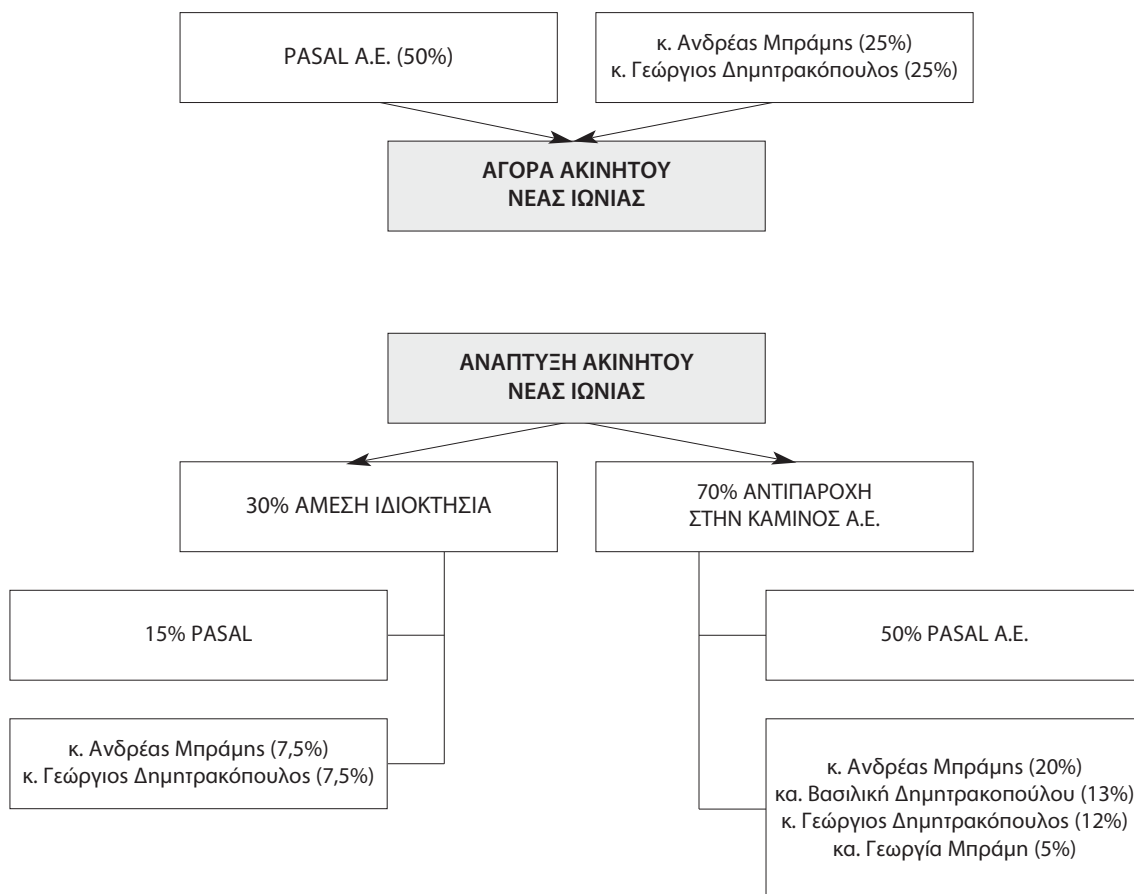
PASAL A.E. (50%)

κ. Ανδρέας Μπράμης (25%)
κ. Γεώργιος Δημητρακόπουλος (25%)

ΑΓΟΡΑ ΑΚΙΝΗΤΟΥ
ΝΕΑΣ ΙΩΝΙΑΣ

ΑΝΑΠΤΥΞΗ ΑΚΙΝΗΤΟΥ
ΝΕΑΣ ΙΩΝΙΑΣ

30% ΑΜΕΣΗ ΙΔΙΟΚΤΗΣΙΑ

70% ΑΝΤΙΠΑΡΟΧΗ
ΣΤΗΝ ΚΑΜΙΝΟΣ Α.Ε.

15% PASAL

κ. Ανδρέας Μπράμης (7,5%)
κ. Γεώργιος Δημητρακόπουλος (7,5%)

50% PASAL A.E.

κ. Ανδρέας Μπράμης (20%)
κα. Βασιλική Δημητρακοπούλου (13%)
κ. Γεώργιος Δημητρακόπουλος (12%)
κα. Γεωργία Μπράμη (5%)